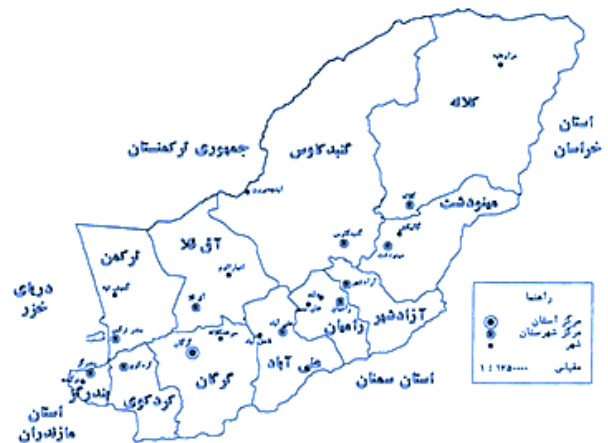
جمهوری ترکمنستان

گنبدکاووس

کلاله

استان خراسان

مینودشت

آق قلا

ترکمن

دریای خزر

آزادشهر

رامیان

علی آباد

گرگان

کردکوی

بندرگز

استان مازندران

استان سمنان

راهنما

مرکز استان

مرکز شهرستان

شهر

مقیاس ۱:۱۲۵۰۰۰۰